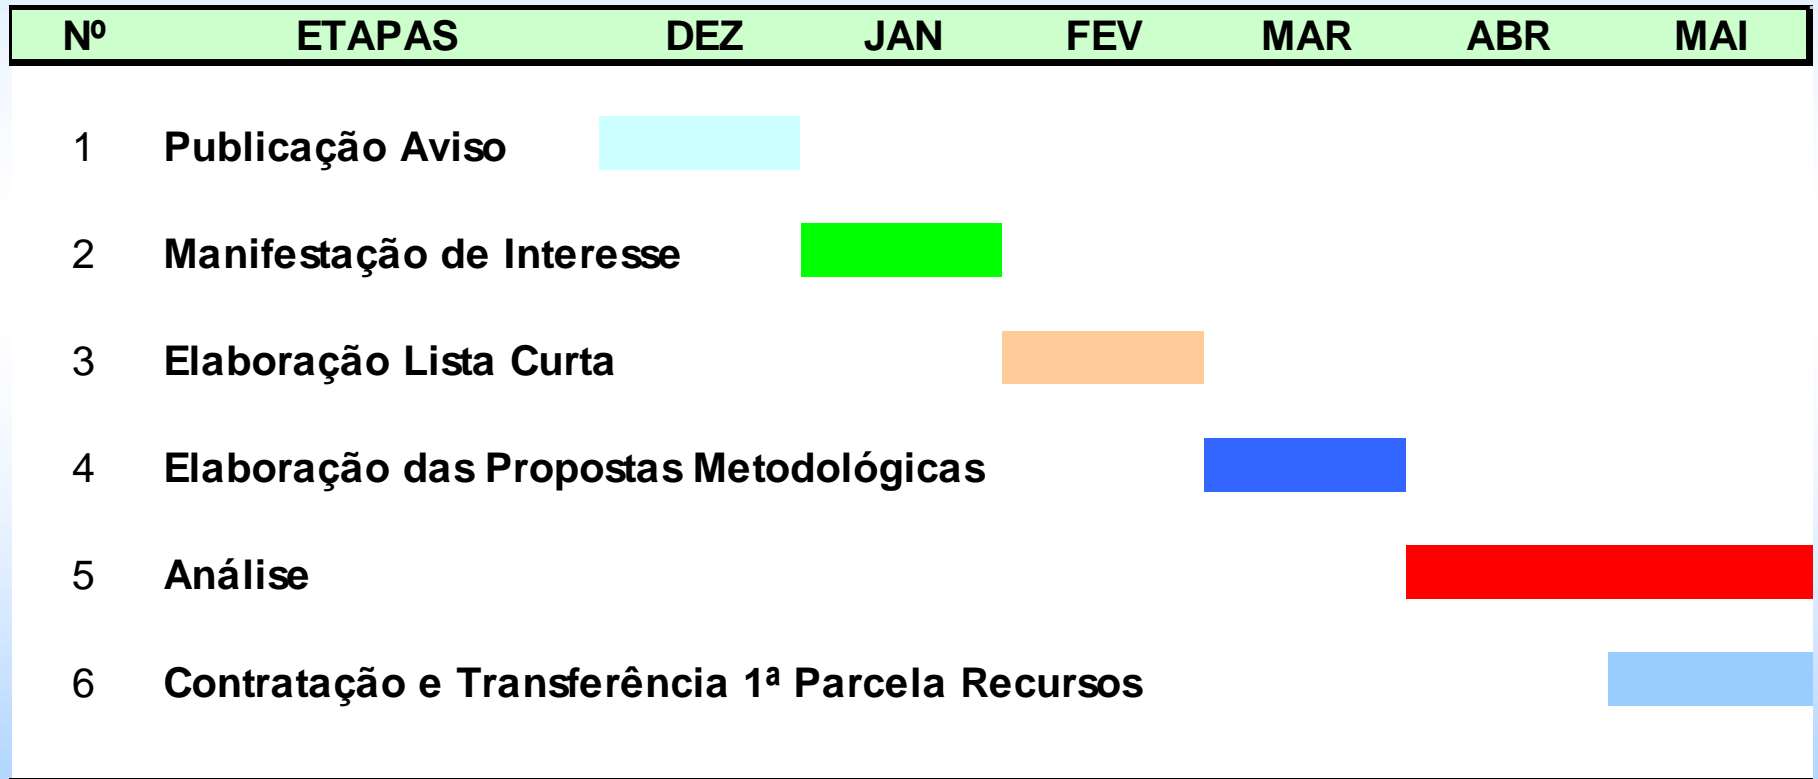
| Nº | ETAPAS | DEZ | JAN | FEV | MAR | ABR | MAI |
|---|---|---|---|---|---|---|---|
| 1 | Publicação Aviso | | | | | | |
| 2 | Manifestação de Interesse | | | | | | |
| 3 | Elaboração Lista Curta | | | | | | |
| 4 | Elaboração das Propostas Metodológicas | | | | | | |
| 5 | Análise | | | | | | |
| 6 | Contratação e Transferência 1ª Parcela Recursos | | | | | | |